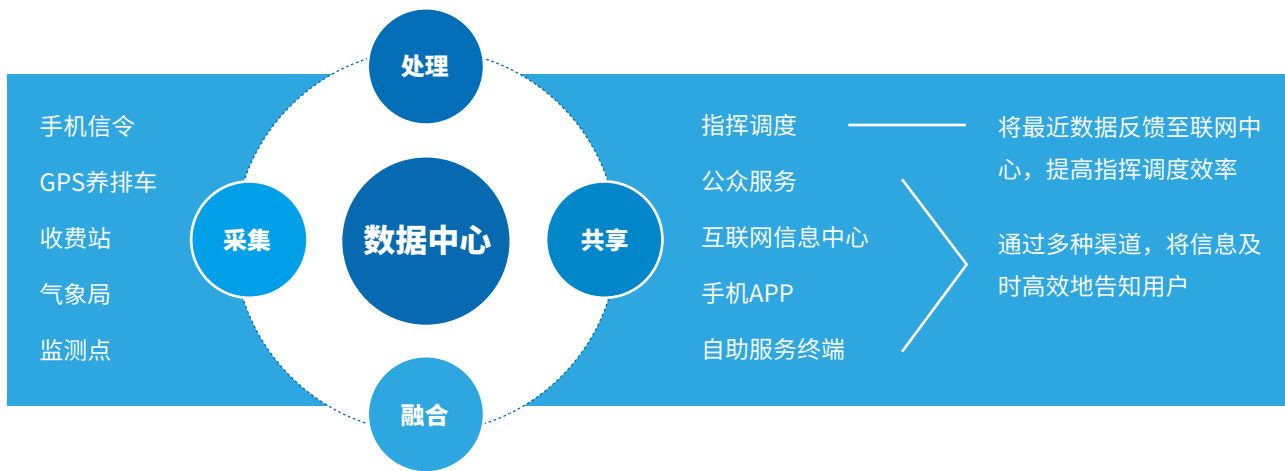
手机信令
GPS养排车
收费站
气象局
监测点

处理

采集

数据中心

共享

融合

指挥调度
公众服务
互联网信息中心
手机APP
自助服务终端

将最近数据反馈至联网中心，提高指挥调度效率

通过多种渠道，将信息及时高效地告知用户